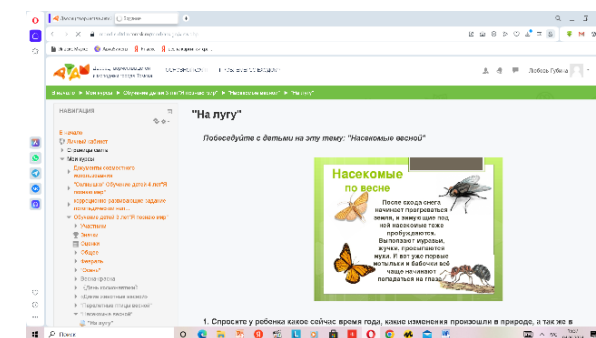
"На лугу"

Побеседуйте с детьми на эту тему: "Насекомые весной"

Насекомые
по весне

После схода снега начинает прогреваться земля, и зимующие под ней насекомые тоже пробуждаются. Выползают муравьи, жучки, просыпаются мухи. И вот уже первые мотыльки и бабочки всё чаще начинают попадаться на глаза.

1. Спросите у ребенка какое сейчас время года, какие изменения произошли в природе, а так же в

НАВИГАЦИЯ
В начало
Личный кабинет
Страницы сайта
Мои курсы
"На лугу"

Любовь Губина